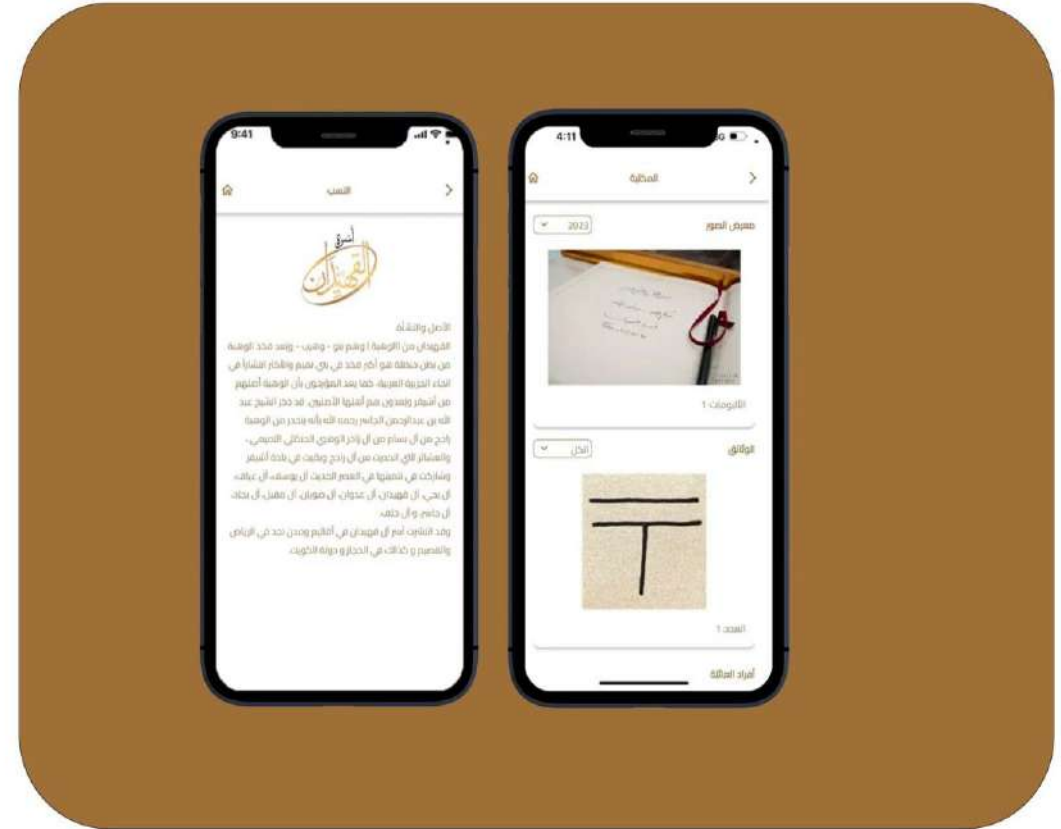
9:41

النسب

أسرة الفهيدان

الأصل والنشأة
الفهيدان من الوهبة ( وهم بنو - وهيب - ويعد فخذ الوهبة من بطن حنظلة هو أكبر فخذ في بني تميم وأكثر انتشاراً في أنحاء الجزيرة العربية. كما يعد الموجودين بأن الوهبة أصلهم من أشيقر ويعدون ممن أنشأوا الأصليون. قد ذكر الشيخ عبد الله بن عبدالرحمن البسام رحمه الله بأنه ينحدر من الوهبة راجح من آل بسام من آل راجح الوهبي الحنظلي التميمي - والعشائر التي انحدرت من آل راجح وكثرت في بلدة أشيقر وشاركت في تأسيسها في العصر الحديث آل يوسف، آل عبافة، آل بحي، آل فهيدان، آل عدوان، آل موران، آل مقبل، آل بحاث، آل جاسر، وآل حلف.
وقد انتشرت أسر آل فهيدان في أقاليم ومدن نجد في الرياض والقصيم و كذلك في الحجاز و دولة الكويت.

4:11

المكتبة

معرض الصور
2023

الألبومات 1

الوثائق
الكل

العدد 1

أفراد العائلة